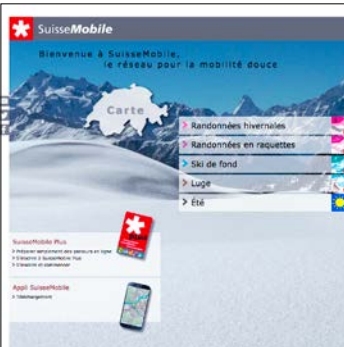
SuisseMobile

Bienvenue à SuisseMobile,
le réseau pour la mobilité douce

Carte

> Randonnées hivernales
> Randonnées en raquettes
> Ski de fond
> Luge
> Été

SuisseMobile Plus
> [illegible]
> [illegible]
> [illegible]

Appli SuisseMobile
> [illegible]